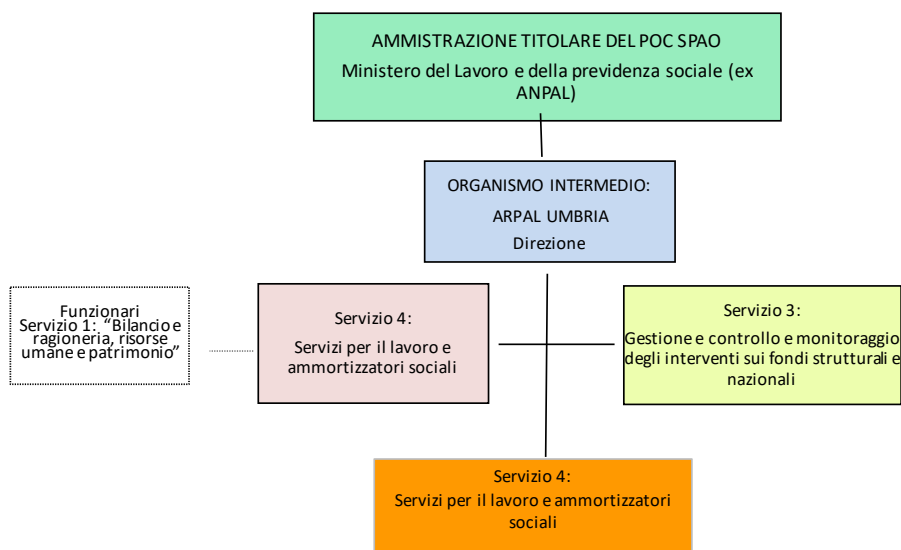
AMMISTRAZIONE TITOLARE DEL POC SPAO

Ministero del Lavoro e della previdenza sociale (ex ANPAL)

ORGANISMO INTERMEDIO:

ARPAL UMBRIA

Direzione

Funzionari Servizio 1: "Bilancio e ragioneria, risorse umane e patrimonio"

Servizio 4:

Servizi per il lavoro e ammortizzatori sociali

Servizio 3:

Gestione e controllo e monitoraggio degli interventi sui fondi strutturali e nazionali

Servizio 4:

Servizi per il lavoro e ammortizzatori sociali